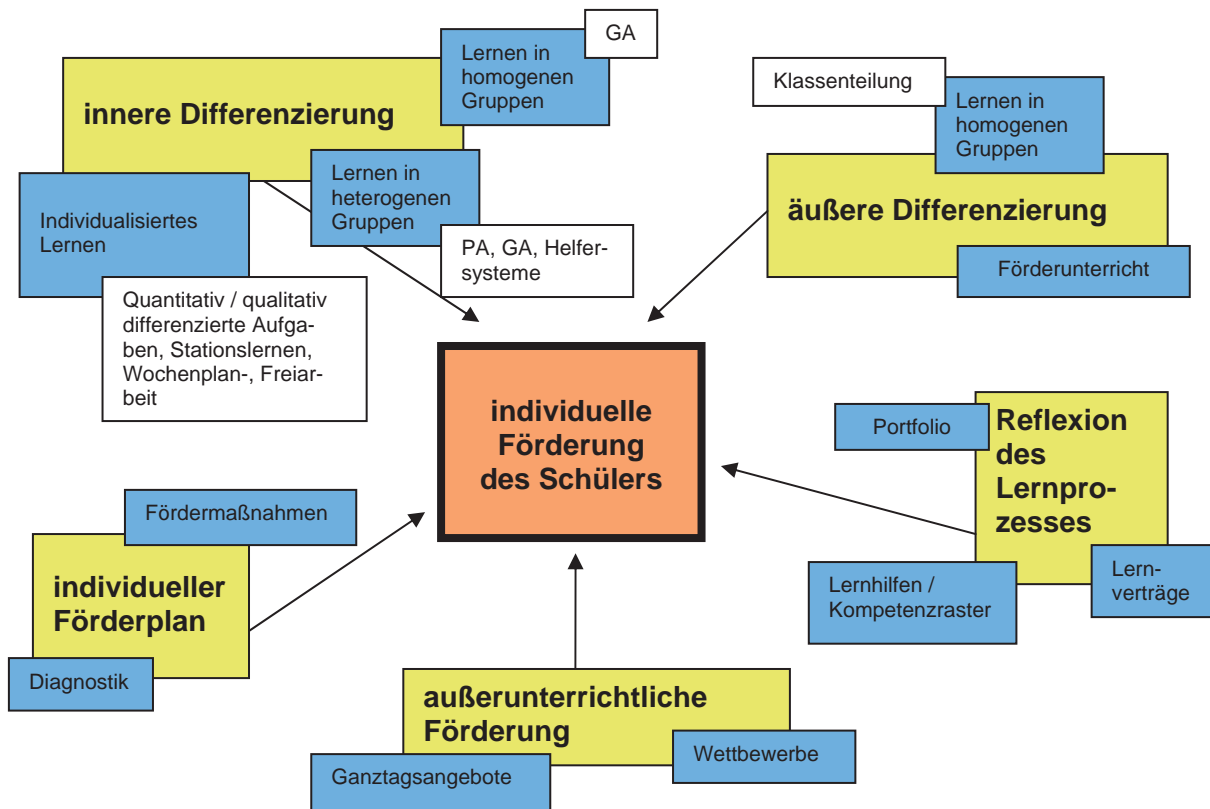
GA

Lernen in homogenen Gruppen

innere Differenzierung

Lernen in heterogenen Gruppen

Individualisiertes Lernen

PA, GA, Helfersysteme

Quantitativ / qualitativ differenzierte Aufgaben, Stationslernen, Wochenplan-, Freiarbeit

Klassenteilung

Lernen in homogenen Gruppen

äußere Differenzierung

Förderunterricht

individuelle Förderung des Schülers

Portfolio

Reflexion des Lernprozesses

Lernhilfen / Kompetenzraster

Lernverträge

Fördermaßnahmen

individueller Förderplan

Diagnostik

außerunterrichtliche Förderung

Wettbewerbe

Ganztagsangebote